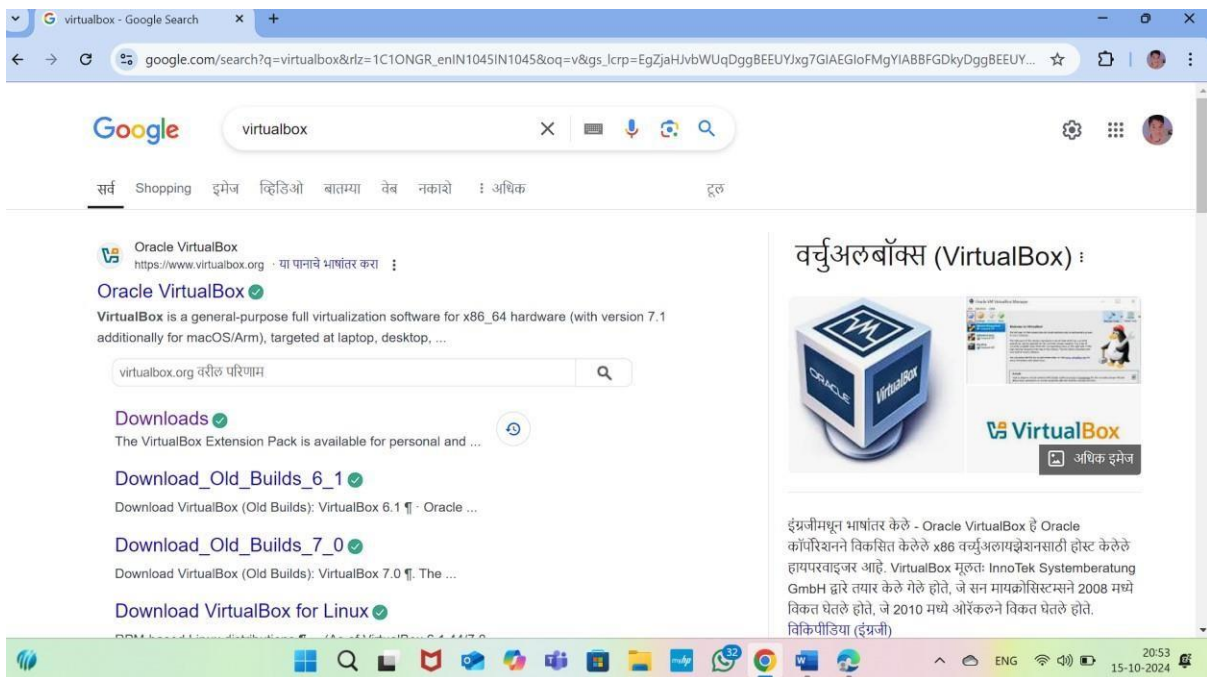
virtualbox - Google Search

google.com/search?q=virtualbox&rlz=1C1ONGR_enIN1045IN1045&oq=v&gs_lcrp=EgZjaHJvbWUqDggBEEUYJxg7GIAEGIoFMgYIABBFGDkyDggBEEUY...

Google

virtualbox

सर्व Shopping इमेज व्हिडिओ बातम्या वेब नकाशे ⋮ अधिक

टूल

Oracle VirtualBox
https://www.virtualbox.org · या पानाचे भाषांतर करा ⋮

Oracle VirtualBox

**VirtualBox** is a general-purpose full virtualization software for x86_64 hardware (with version 7.1 additionally for macOS/Arm), targeted at laptop, desktop, ...

virtualbox.org वरील परिणाम

Downloads

The VirtualBox Extension Pack is available for personal and ...

Download_Old_Builds_6_1

Download VirtualBox (Old Builds): VirtualBox 6.1 ¶ · Oracle ...

Download_Old_Builds_7_0

Download VirtualBox (Old Builds): VirtualBox 7.0 ¶. The ...

Download VirtualBox for Linux

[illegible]

वर्चुअलबॉक्स (VirtualBox) ⋮

VirtualBox

अधिक इमेज

इंग्रजीमधून भाषांतर केले - Oracle VirtualBox हे Oracle कॉर्पोरेशनने विकसित केलेले x86 वर्च्युअलायझेशनसाठी होस्ट केलेले हायपरवाइजर आहे. VirtualBox मूलतः InnoTek Systemberatung GmbH द्वारे तयार केले गेले होते, जे सन मायक्रोसिस्टम्सने 2008 मध्ये विकत घेतले होते, जे 2010 मध्ये ओरॅकलने विकत घेतले होते.
विकिपीडिया (इंग्रजी)

32

ENG

20:53
15-10-2024